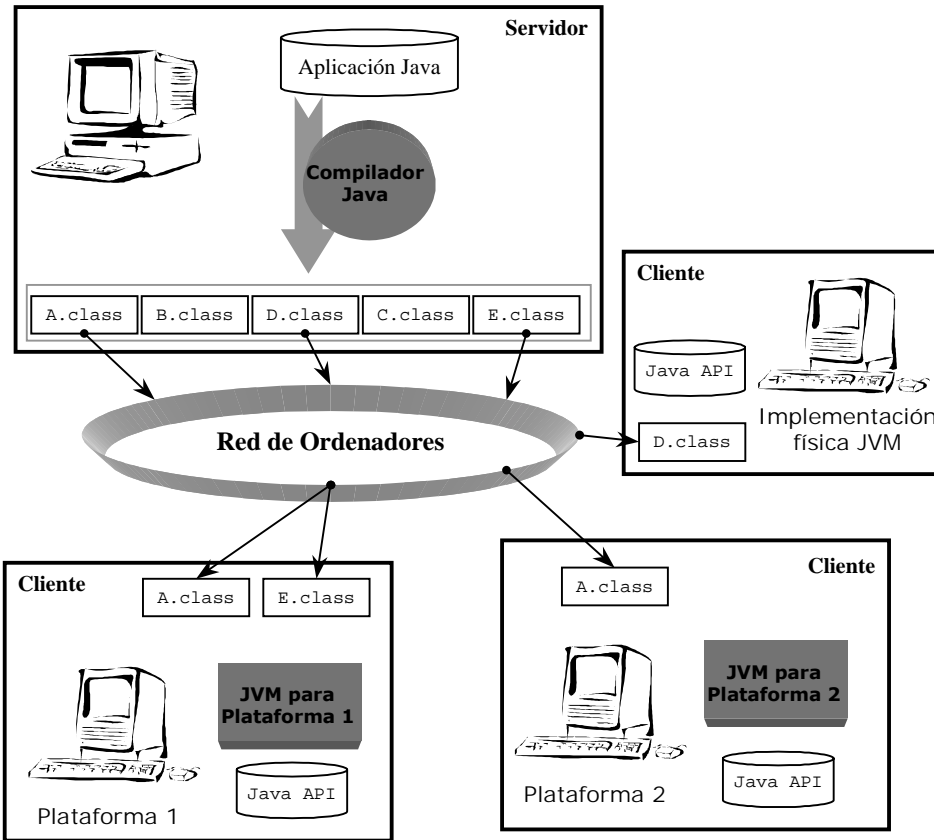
Servidor

Aplicación Java

Compilador Java

A.class B.class D.class C.class E.class

Cliente

Java API

Implementación física JVM

D.class

Red de Ordenadores

Cliente

A.class E.class

JVM para Plataforma 1

Java API

Plataforma 1

Cliente

A.class

JVM para Plataforma 2

Java API

Plataforma 2